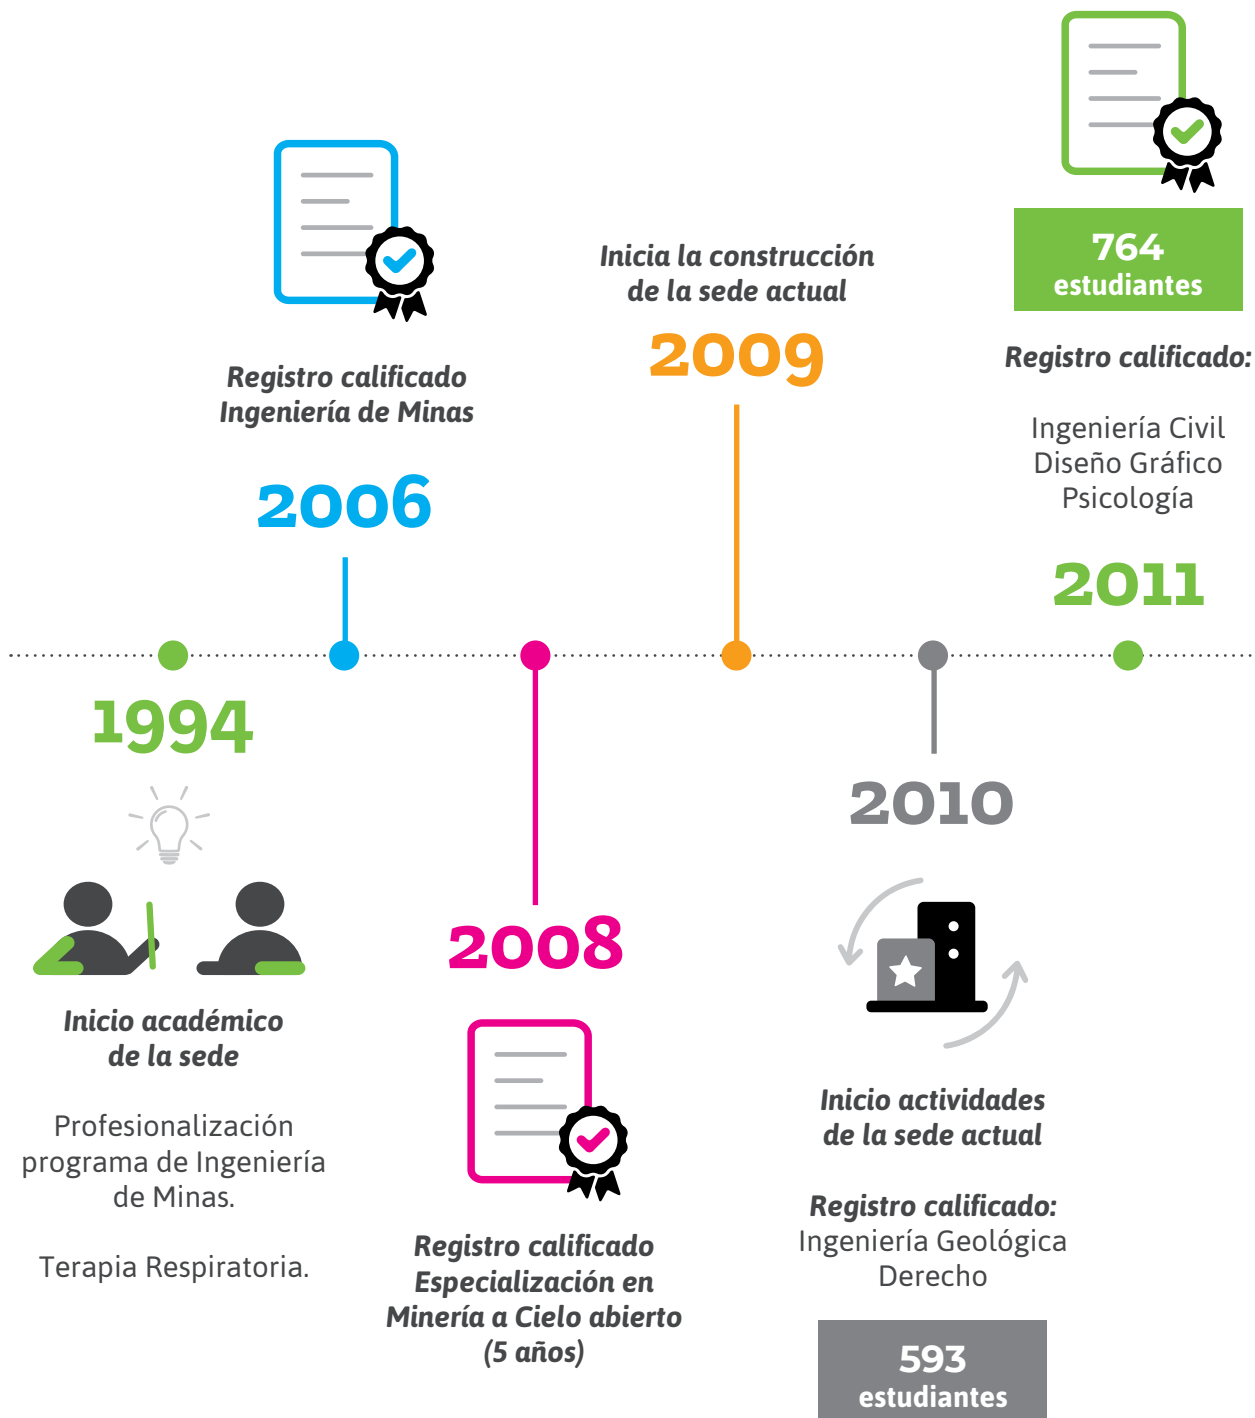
764
estudiantes

Registro calificado Ingeniería de Minas

2006

Inicia la construcción de la sede actual

2009

Registro calificado:

Ingeniería Civil
Diseño Gráfico
Psicología

2011

1994

Inicio académico de la sede

Profesionalización programa de Ingeniería de Minas.

Terapia Respiratoria.

2008

Registro calificado Especialización en Minería a Cielo abierto (5 años)

2010

Inicio actividades de la sede actual

Registro calificado:
Ingeniería Geológica
Derecho

593
estudiantes